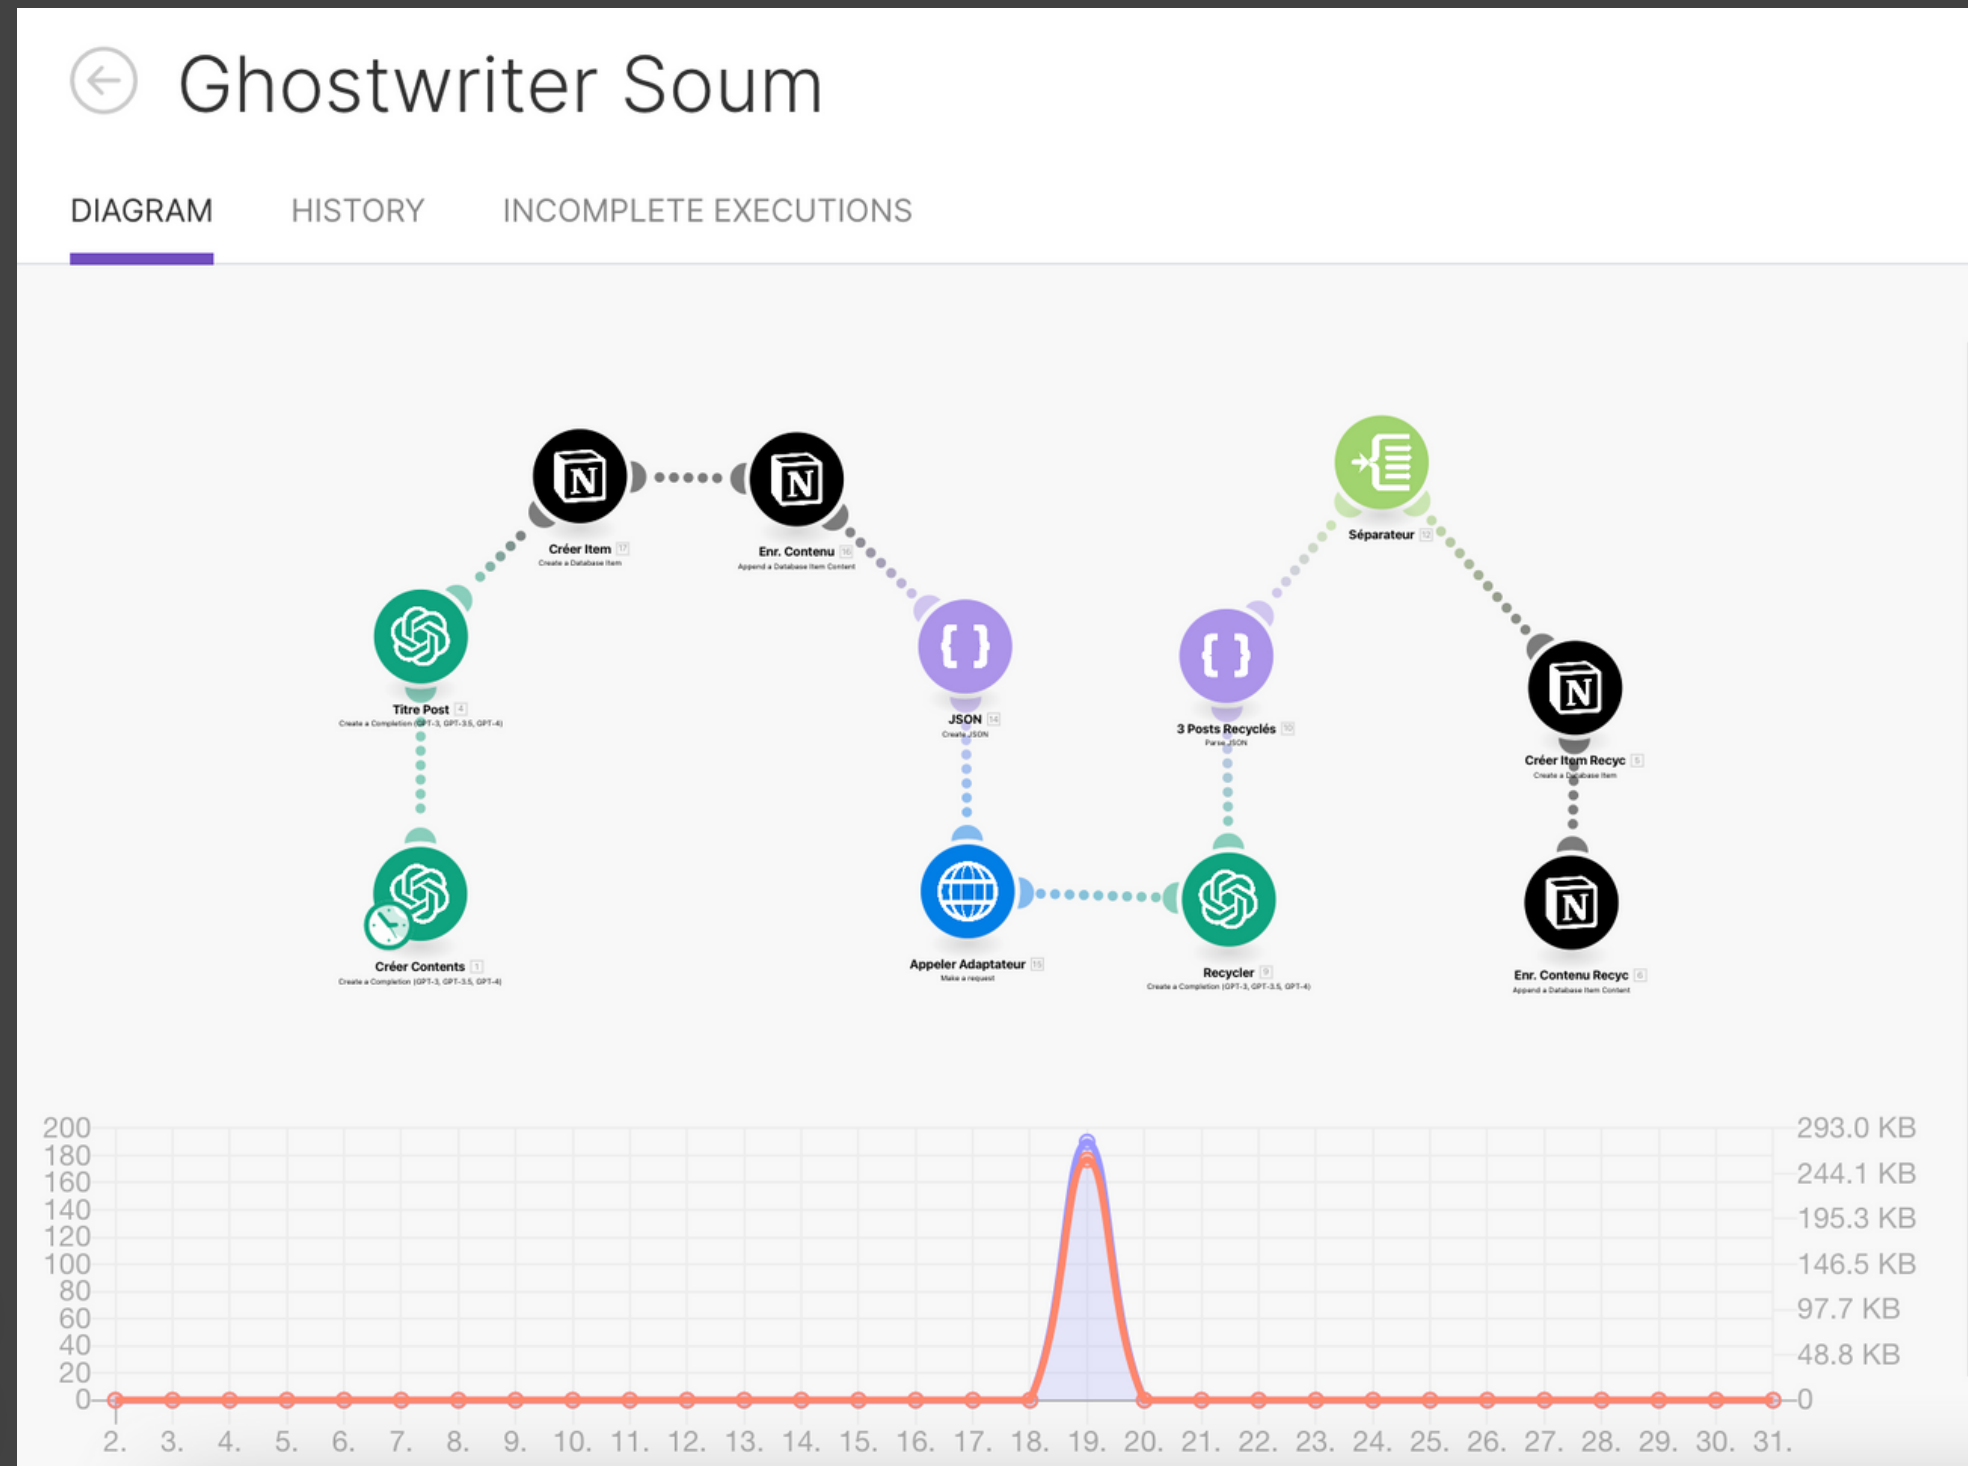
Ghostwriter Soum

DIAGRAM HISTORY INCOMPLETE EXECUTIONS

Créer Item 17
Create a Database Item

Enr. Contenu 16
Append a Database Item Content

Séparateur 12

Titre Post 4
Create a Completion (GPT-3, GPT-3.5, GPT-4)

JSON 14
Create JSON

3 Posts Recyclés 10
Parse JSON

Créer Item Recyc 5
Create a Database Item

Créer Contents 1
Create a Completion (GPT-3, GPT-3.5, GPT-4)

Appeler Adaptateur 15
Make a request

Recycler 9
Create a Completion (GPT-3, GPT-3.5, GPT-4)

Enr. Contenu Recyc 6
Append a Database Item Content

200
180
160
140
120
100
80
60
40
20
0

293.0 KB
244.1 KB
195.3 KB
146.5 KB
97.7 KB
48.8 KB
0

2. 3. 4. 5. 6. 7. 8. 9. 10. 11. 12. 13. 14. 15. 16. 17. 18. 19. 20. 21. 22. 23. 24. 25. 26. 27. 28. 29. 30. 31.